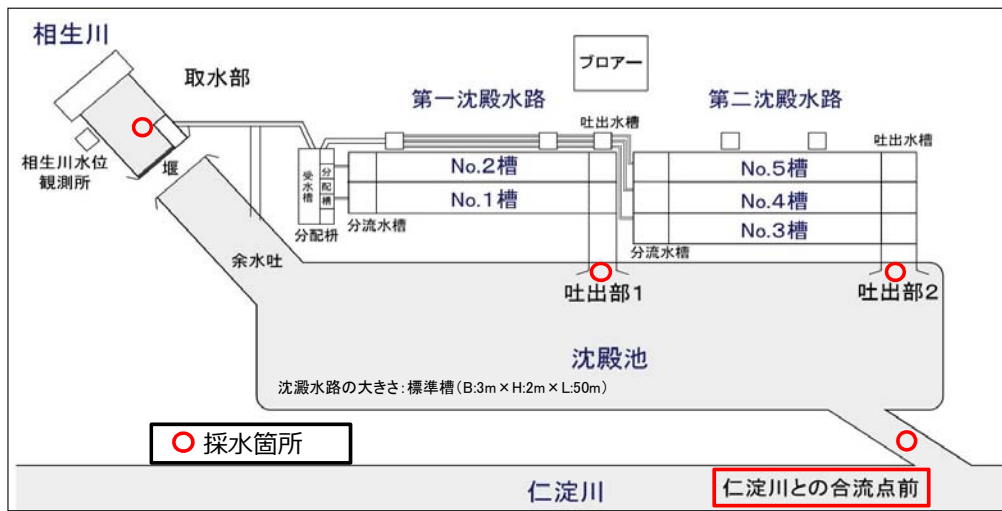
相生川

取水部

相生川水位観測所

堰

ブロアー

第一沈殿水路

吐出水槽

第二沈殿水路

吐出水槽

受水槽

分配槽

分配枡

No.2槽

No.1槽

分流水槽

No.5槽

No.4槽

No.3槽

分流水槽

余水吐

吐出部1

吐出部2

沈殿池

沈澱水路の大きさ：標準槽（B:3m×H:2m×L:50m）

採水箇所

仁淀川

仁淀川との合流点前